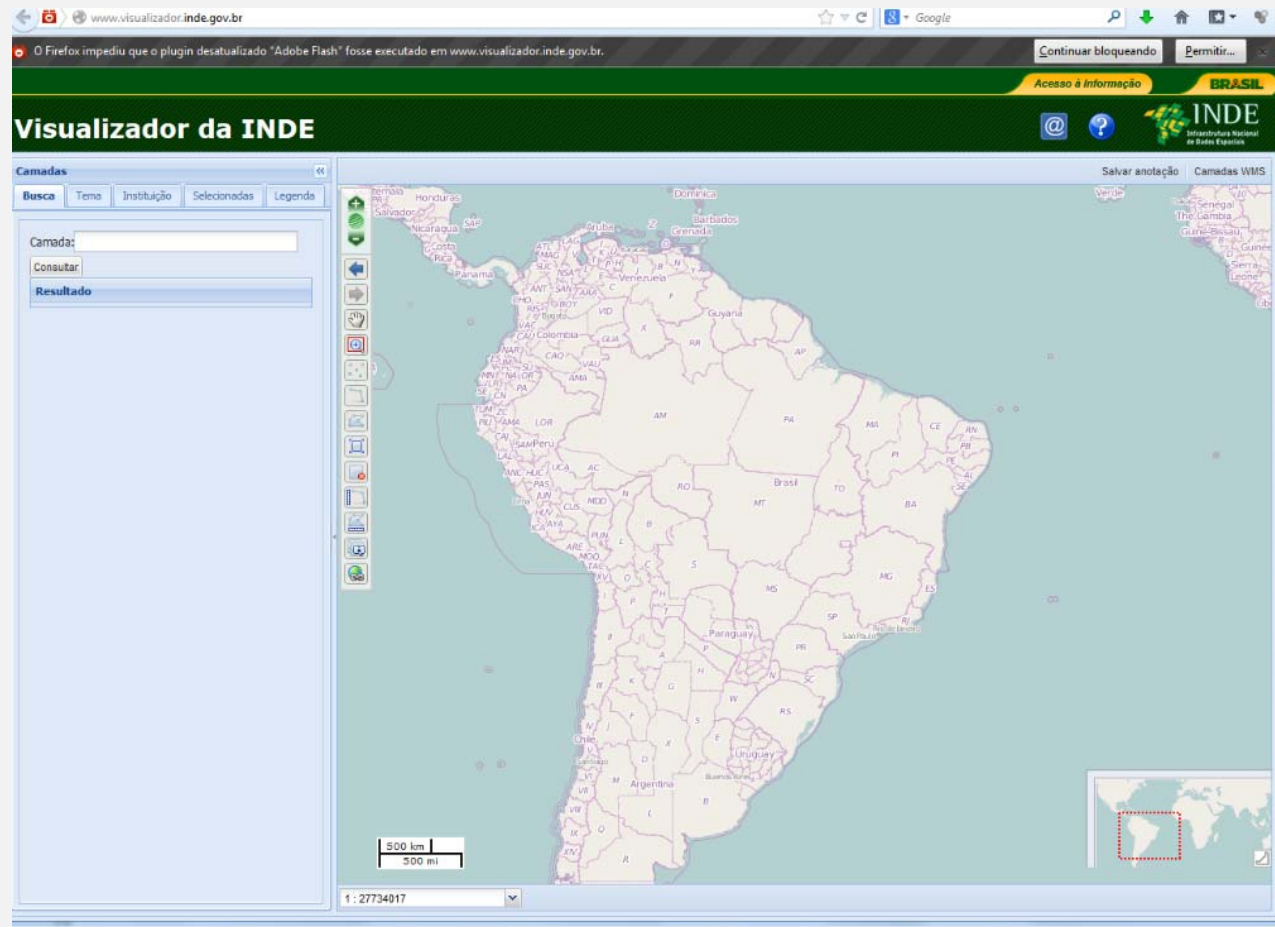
www.visualizador.inde.gov.br

Google

O Firefox impediu que o plugin desatualizado "Adobe Flash" fosse executado em www.visualizador.inde.gov.br.

Continuar bloqueando

Permitir...

Acesso à Informação

BRASIL

Visualizador da INDE

INDE
Infraestrutura Nacional de Dados Espaciais

Camadas

Busca | Tema | Instituição | Selecionadas | Legenda

Camada:

Consultar

Resultado

Salvar anotação | Camadas WMS

Honduras
Salvador
Nicaragua
Costa Rica
Panamá
Dominica
Barbados
Grenada
Aruba
Venezuela
Guyana
Colombia
Perú
Brasil
Paraguay
Chile
Uruguay
Argentina
São Paulo
Senegal
The Gambia
Guiné-Bissau
Guinée
Sierra Leone
Verde

AP
AM
PA
MA
CE
RN
PB
PE
PI
AL
SE
AC
RO
TO
BA
MT
GO
DF
MG
ES
MS
SP
RJ
PR
SC
RS

500 km
500 mi

1 : 27734017